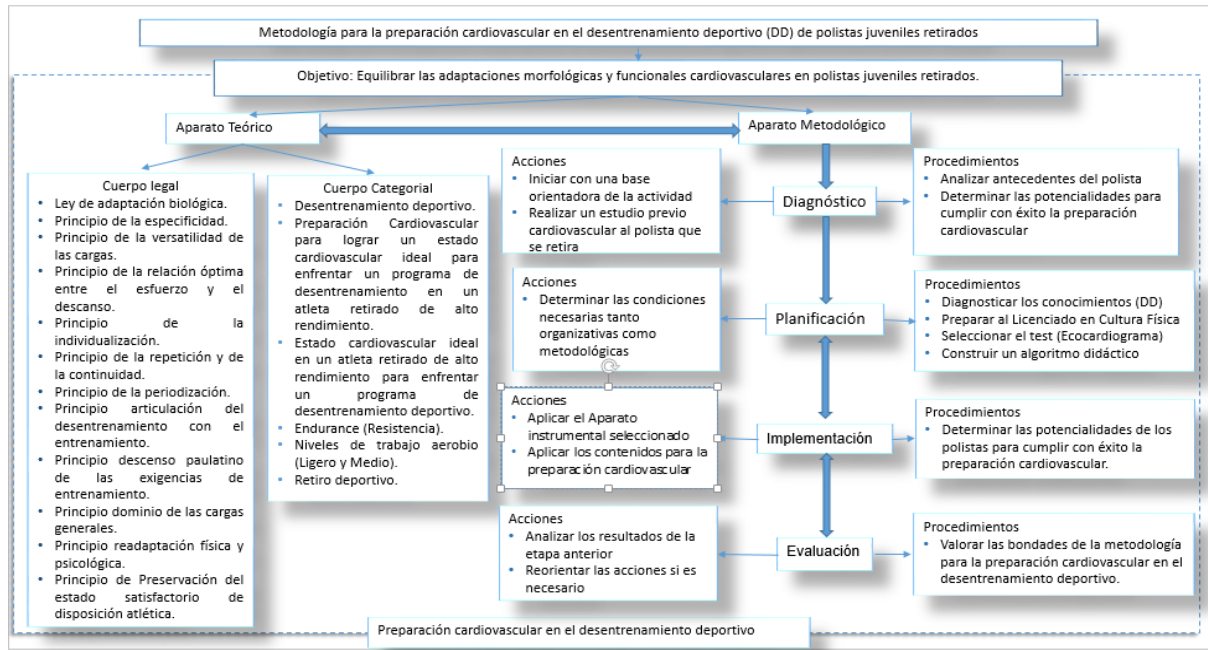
Metodología para la preparación cardiovascular en el desentrenamiento deportivo (DD) de polistas juveniles retirados

Objetivo: Equilibrar las adaptaciones morfológicas y funcionales cardiovasculares en polistas juveniles retirados.

Aparato Teórico

Aparato Metodológico

Cuerpo legal
- Ley de adaptación biológica.
- Principio de la especificidad.
- Principio de la versatilidad de las cargas.
- Principio de la relación óptima entre el esfuerzo y el descanso.
- Principio de la individualización.
- Principio de la repetición y de la continuidad.
- Principio de la periodización.
- Principio articulación del desentrenamiento con el entrenamiento.
- Principio descenso paulatino de las exigencias de entrenamiento.
- Principio dominio de las cargas generales.
- Principio readaptación física y psicológica.
- Principio de Preservación del estado satisfactorio de disposición atlética.

Cuerpo Categorial
- Desentrenamiento deportivo.
- Preparación Cardiovascular para lograr un estado cardiovascular ideal para enfrentar un programa de desentrenamiento en un atleta retirado de alto rendimiento.
- Estado cardiovascular ideal en un atleta retirado de alto rendimiento para enfrentar un programa de desentrenamiento deportivo.
- Endurance (Resistencia).
- Niveles de trabajo aerobio (Ligero y Medio).
- Retiro deportivo.

Acciones
- Iniciar con una base orientadora de la actividad
- Realizar un estudio previo cardiovascular al polista que se retira

Diagnóstico

Procedimientos
- Analizar antecedentes del polista
- Determinar las potencialidades para cumplir con éxito la preparación cardiovascular

Acciones
- Determinar las condiciones necesarias tanto organizativas como metodológicas

Planificación

Procedimientos
- Diagnosticar los conocimientos (DD)
- Preparar al Licenciado en Cultura Física
- Seleccionar el test (Ecocardiograma)
- Construir un algoritmo didáctico

Acciones
- Aplicar el Aparato instrumental seleccionado
- Aplicar los contenidos para la preparación cardiovascular

Implementación

Procedimientos
- Determinar las potencialidades de los polistas para cumplir con éxito la preparación cardiovascular.

Acciones
- Analizar los resultados de la etapa anterior
- Reorientar las acciones si es necesario

Evaluación

Procedimientos
- Valorar las bondades de la metodología para la preparación cardiovascular en el desentrenamiento deportivo.

Preparación cardiovascular en el desentrenamiento deportivo